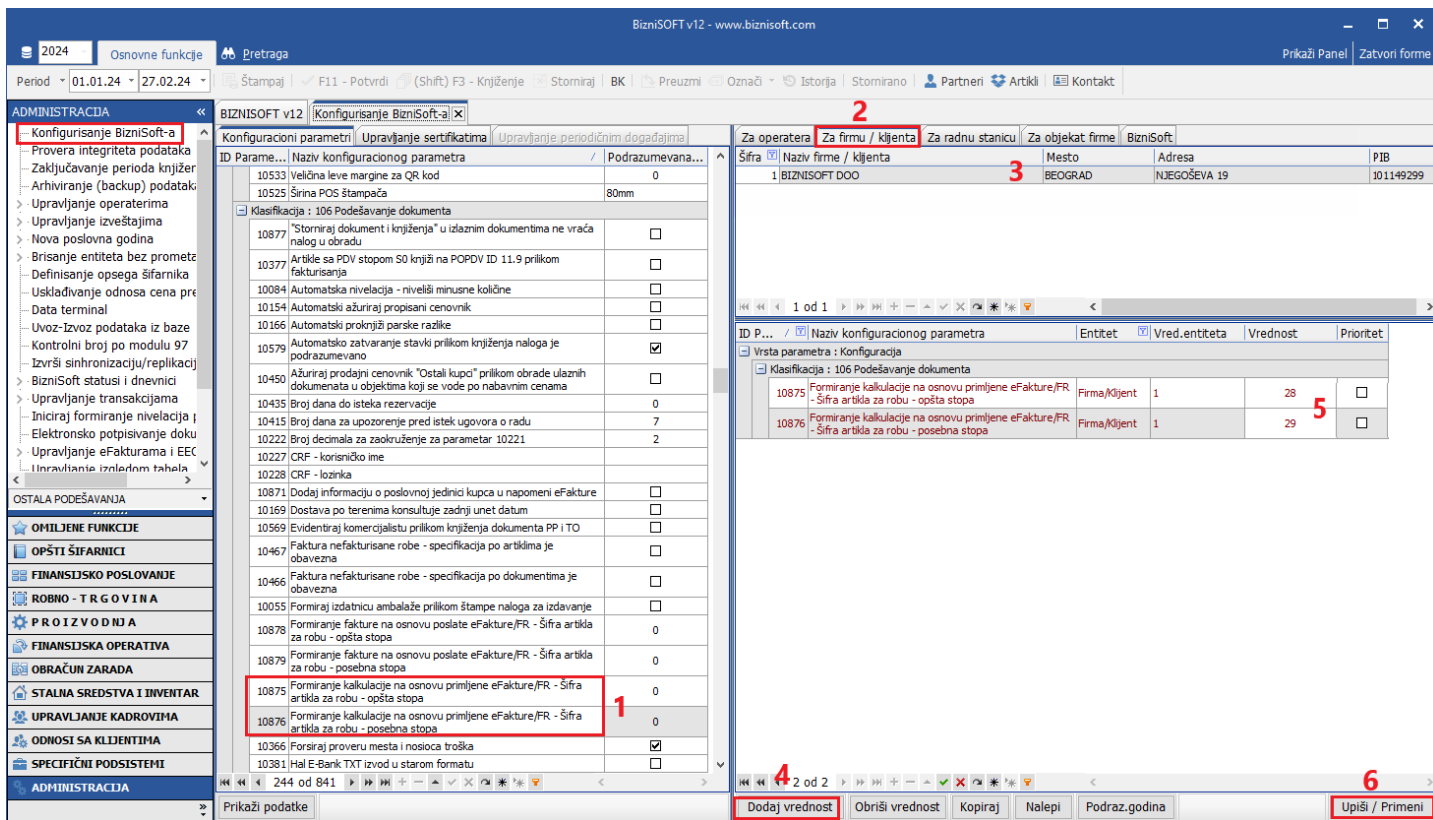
BizniSOFT v12 - www.biznisoft.com

2024 Osnovne funkcije Pretraga Prikaži Panel Zatvori forme

Period 01.01.24 27.02.24 Štampaj F11 - Potvrdi (Shift) F3 - Knjiženje Storniraj BK Preuzmi Označi Istorija Stornirano Partneri Artikli Kontakt

ADMINISTRACIJA
Konfigurisanje BizniSoft-a
Provera integriteta podataka
Zaključavanje perioda knjižer
Arhiviranje (backup) podataka
Upravljanje operaterima
Upravljanje izveštajima
Nova poslovna godina
Brisanje entiteta bez prometa
Definisanje opsega šifarnika
Usklađivanje odnosa cena pre
Data terminal
Uvoz-Izvoz podataka iz baze
Kontrolni broj po modulu 97
Izvrši sinhronizaciju/replikacij
BizniSoft statusi i dnevnici
Upravljanje transakcijama
Iniciraj formiranje nivelacija
Elektronsko potpisivanje doku
Upravljanje eFakturama i EEC
Upravljanje izgledom tabela

OSTALA PODEŠAVANJA
OMILJENE FUNKCIJE
OPŠTI ŠIFARNICI
FINANSIJSKO POSLOVANJE
ROBNO - T R G O V I N A
P R O I Z V O D N J A
FINANSIJSKA OPERATIVA
OBRAČUN ZARADA
STALNA SREDSTVA I INVENTAR
UPRAVLJANJE KADROVIMA
ODNOSI SA KLIJENTIMA
SPECIFIČNI PODSISTEMI
ADMINISTRACIJA

BIZNISOFT v12 Konfigurisanje BizniSoft-a
Konfiguracioni parametri Upravljanje sertifikatima Upravljanje periodičnim događajima

| ID Parame... | Naziv konfiguracionog parametra | Podrazumevana... |
|---|---|---|
| 10533 | Veličina leve margine za QR kod | 0 |
| 10525 | Širina POS štampača | 80mm |
| Klasifikacija : 106 Podešavanje dokumenta | | |
| 10877 | "Storniraj dokument i knjiženja" u izlaznim dokumentima ne vraća nalog u obradu | ☐ |
| 10377 | Artikle sa PDV stopom S0 knjiži na POPDV ID 11.9 prilikom fakturisanja | ☐ |
| 10084 | Automatska nivelacija - niveliši minusne količine | ☐ |
| 10154 | Automatski ažuriraj propisani cenovnik | ☐ |
| 10166 | Automatski proknjiži parske razlike | ☐ |
| 10579 | Automatsko zatvaranje stavki prilikom knjiženja naloga je podrazumevano | ☑ |
| 10450 | Ažuriraj prodajni cenovnik "Ostali kupci" prilikom obrade ulaznih dokumenata u objektima koji se vode po nabavnim cenama | ☐ |
| 10435 | Broj dana do isteka rezervacije | 0 |
| 10415 | Broj dana za upozorenje pred istek ugovora o radu | 7 |
| 10222 | Broj decimala za zaokruženje za parametar 10221 | 2 |
| 10227 | CRF - korisničko ime | |
| 10228 | CRF - lozinka | |
| 10871 | Dodaj informaciju o poslovnoj jedinici kupca u napomeni eFakture | ☐ |
| 10169 | Dostava po terenima konsultuje zadnji unet datum | ☐ |
| 10569 | Evidentiraj komercijalistu prilikom knjiženja dokumenta PP i TO | ☐ |
| 10467 | Faktura nefakturisane robe - specifikacija po artiklima je obavezna | ☐ |
| 10466 | Faktura nefakturisane robe - specifikacija po dokumentima je obavezna | ☐ |
| 10055 | Formiraj izdatnicu ambalaže prilikom štampe naloga za izdavanje | ☐ |
| 10878 | Formiranje fakture na osnovu poslate eFakture/FR - Šifra artikla za robu - opšta stopa | 0 |
| 10879 | Formiranje fakture na osnovu poslate eFakture/FR - Šifra artikla za robu - posebna stopa | 0 |
| 10875 | Formiranje kalkulacije na osnovu primljene eFakture/FR - Šifra artikla za robu - opšta stopa | 0 |
| 10876 | Formiranje kalkulacije na osnovu primljene eFakture/FR - Šifra artikla za robu - posebna stopa | 0 |
| 10366 | Forsiraj proveru mesta i nosioca troška | ☑ |
| 10381 | Hal E-Bank TXT izvod u starom formatu | ☐ |

1
244 od 841
Prikaži podatke

Za operatera Za firmu / klijenta Za radnu stanicu Za objekat firme BizniSoft
2

| Šifra | Naziv firme / klijenta | Mesto | Adresa | PIB |
|---|---|---|---|---|
| 1 | BIZNISOFT DOO | BEOGRAD | NJEGOŠEVA 19 | 101149299 |

3
1 od 1

| ID P... | Naziv konfiguracionog parametra | Entitet | Vred.entiteta | Vrednost | Prioritet |
|---|---|---|---|---|---|
| Vrsta parametra : Konfiguracija | | | | | |
| Klasifikacija : 106 Podešavanje dokumenta | | | | | |
| 10875 | Formiranje kalkulacije na osnovu primljene eFakture/FR - Šifra artikla za robu - opšta stopa | Firma/Klijent | 1 | 28 | ☐ |
| 10876 | Formiranje kalkulacije na osnovu primljene eFakture/FR - Šifra artikla za robu - posebna stopa | Firma/Klijent | 1 | 29 | ☐ |

5
4
2 od 2
6
Dodaj vrednost Obriši vrednost Kopiraj Nalepi Podraz.godina Upiši / Primeni